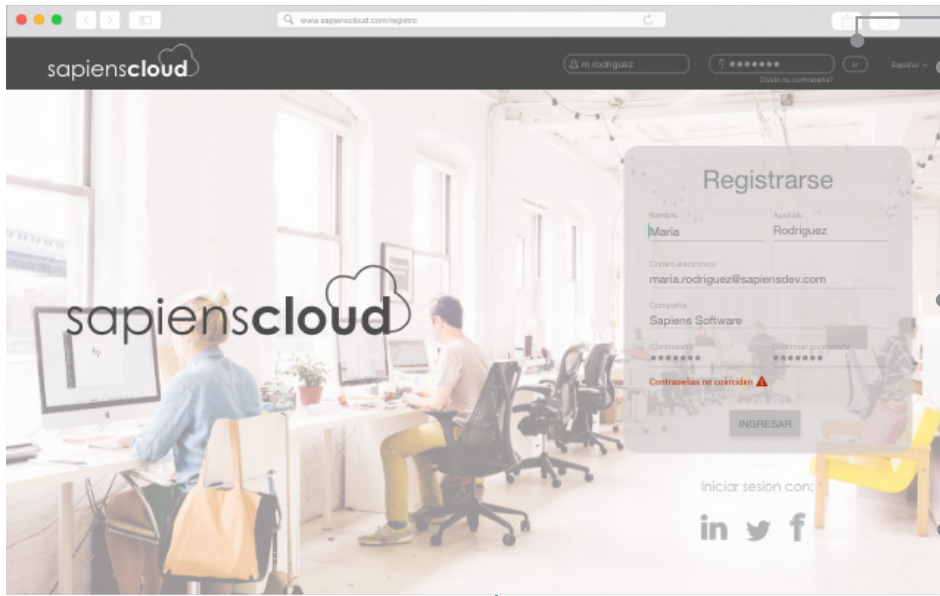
www.sapienscloud.com/registro

sapienscloud

m.rodriguez

•••••••

Olvido su contraseña?

Español

sapienscloud

Registrarse

Nombre
Maria

Apellido
Rodriguez

Correo electronico
maria.rodriguez@sapiensdev.com

Compañia
Sapiens Software

Contraseña
•••••••

Confirmar contraseña
•••••••

Contraseñas no coinciden

INGRESAR

Iniciar sesion con:

in f